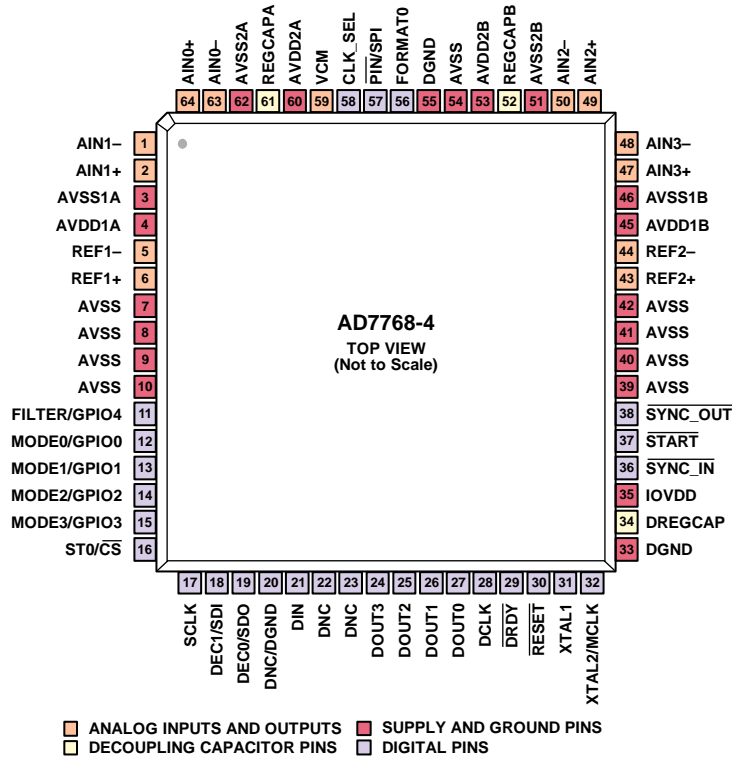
AIN0+ 64
AIN0– 63
AVSS2A 62
REGCAPA 61
AVDD2A 60
VCM 59
CLK_SEL 58
$\overline{\text{PIN}}$/SPI 57
FORMAT0 56
DGND 55
AVSS 54
AVDD2B 53
REGCAPB 52
AVSS2B 51
AIN2– 50
AIN2+ 49

AIN1– 1
AIN1+ 2
AVSS1A 3
AVDD1A 4
REF1– 5
REF1+ 6
AVSS 7
AVSS 8
AVSS 9
AVSS 10
FILTER/GPIO4 11
MODE0/GPIO0 12
MODE1/GPIO1 13
MODE2/GPIO2 14
MODE3/GPIO3 15
ST0/$\overline{\text{CS}}$ 16

AD7768-4
TOP VIEW
(Not to Scale)

48 AIN3–
47 AIN3+
46 AVSS1B
45 AVDD1B
44 REF2–
43 REF2+
42 AVSS
41 AVSS
40 AVSS
39 AVSS
38 $\overline{\text{SYNC\_OUT}}$
37 $\overline{\text{START}}$
36 $\overline{\text{SYNC\_IN}}$
35 IOVDD
34 DREGCAP
33 DGND

17 SCLK
18 DEC1/SDI
19 DEC0/SDO
20 DNC/DGND
21 DIN
22 DNC
23 DNC
24 DOUT3
25 DOUT2
26 DOUT1
27 DOUT0
28 DCLK
29 $\overline{\text{DRDY}}$
30 $\overline{\text{RESET}}$
31 XTAL1
32 XTAL2/MCLK

ANALOG INPUTS AND OUTPUTS
SUPPLY AND GROUND PINS
DECOUPLING CAPACITOR PINS
DIGITAL PINS